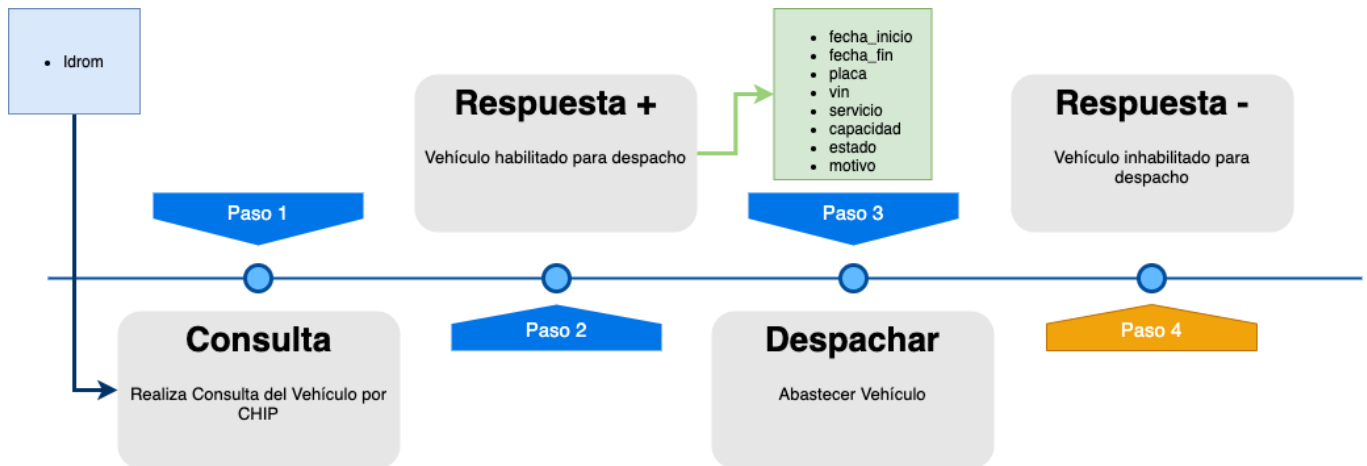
- Idrom

Respuesta +

Vehículo habilitado para despacho

- fecha_inicio
- fecha_fin
- placa
- vin
- servicio
- capacidad
- estado
- motivo

Respuesta -

Vehículo inhabilitado para despacho

Paso 1

Paso 3

Paso 2

Paso 4

Consulta

Realiza Consulta del Vehículo por CHIP

Despachar

Abastecer Vehículo